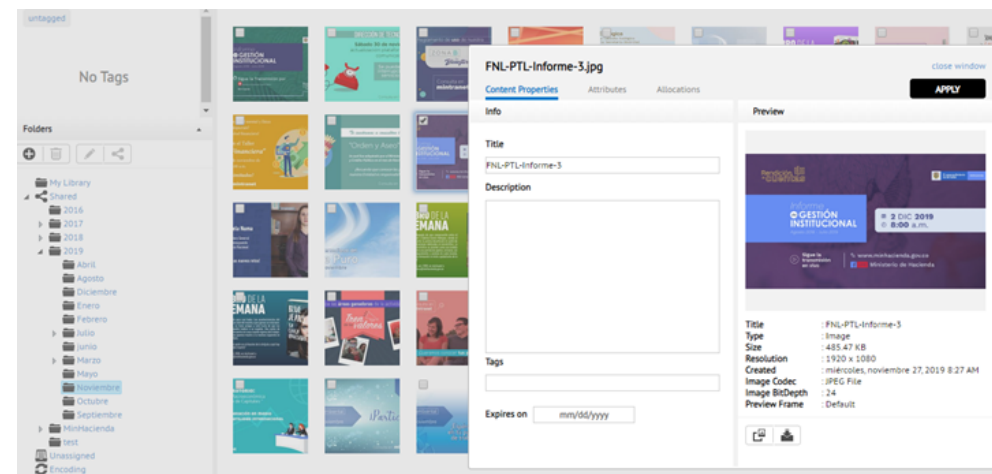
untagged

No Tags

Folders

My Library
Shared
2016
2017
2018
2019
Abril
Agosto
Diciembre
Enero
Febrero
Julio
Junio
Marzo
Mayo
Noviembre
Octubre
Septiembre
MinHacienda
test
Unassigned
Encoding

FNL-PTL-Informe-3.jpg

close window

Content Properties Attributes Allocations

APPLY

Info

Title

FNL-PTL-Informe-3

Description

Tags

Expires on mm/dd/yyyy

Preview

Informe
GESTIÓN INSTITUCIONAL
2 DIC 2019
8:00 a.m.
www.minhacienda.gov.co
Ministerio de Hacienda

| | |
|---|---|
| Title | : FNL-PTL-Informe-3 |
| Type | : Image |
| Size | : 485.47 KB |
| Resolution | : 1920 x 1080 |
| Created | : miércoles, noviembre 27, 2019 8:27 AM |
| Image Codec | : JPEG File |
| Image BitDepth | : 24 |
| Preview Frame | : Default |